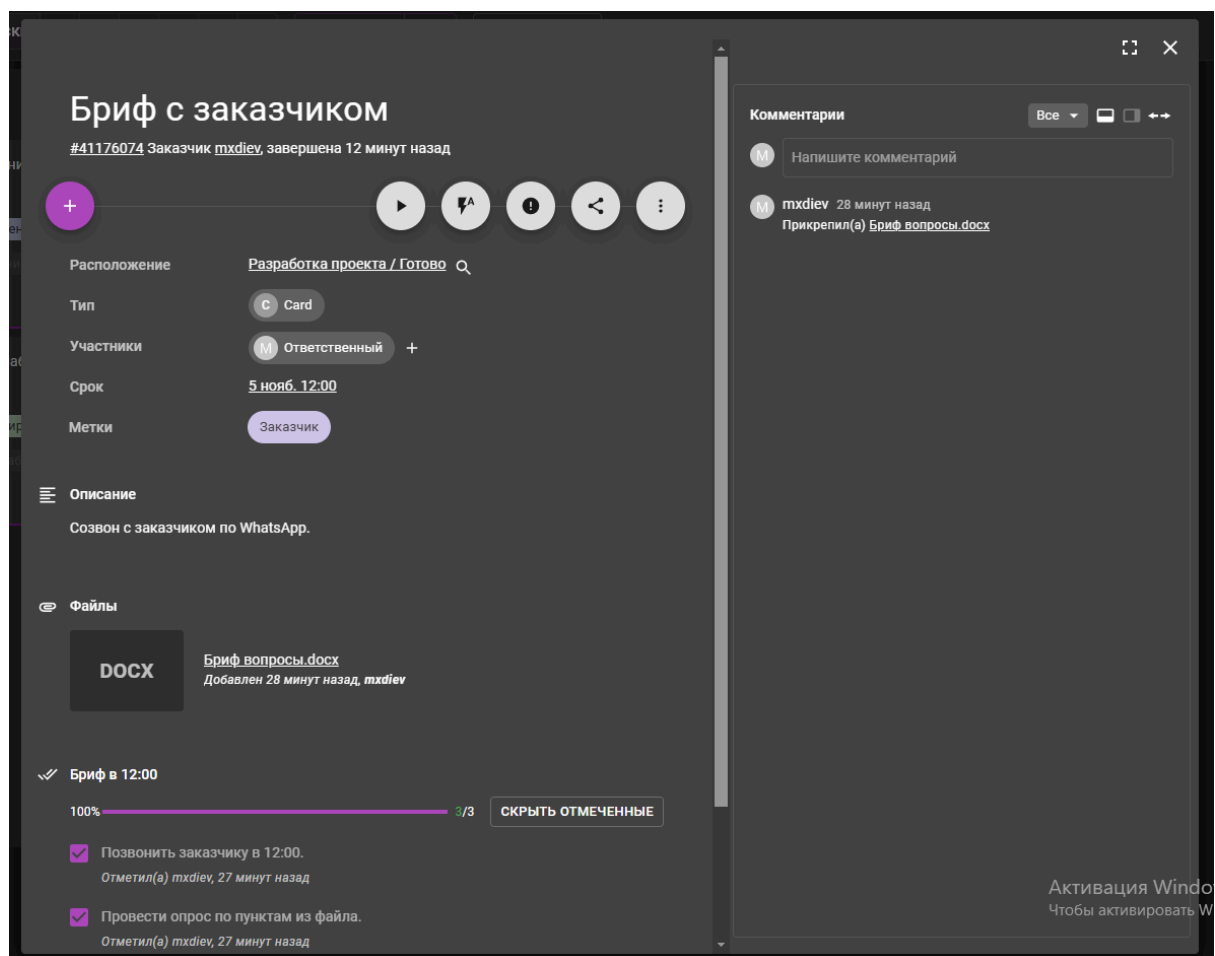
Бриф с заказчиком

#41176074 Заказчик mxdiev, завершена 12 минут назад

+

Расположение Разработка проекта / Готово

Тип C Card

Участники M Ответственный +

Срок 5 нояб. 12:00

Метки Заказчик

Описание

Созвон с заказчиком по WhatsApp.

Файлы

DOCX

Бриф вопросы.docx
Добавлен 28 минут назад, mxdiev

Бриф в 12:00

100% 3/3 СКРЫТЬ ОТМЕЧЕННЫЕ

Позвонить заказчику в 12:00.
Отметил(а) mxdiev, 27 минут назад

Провести опрос по пунктам из файла.
Отметил(а) mxdiev, 27 минут назад

Комментарии Все

M Напишите комментарий

M mxdiev 28 минут назад
Прикрепил(а) Бриф вопросы.docx

Активация Windo
Чтобы активировать W